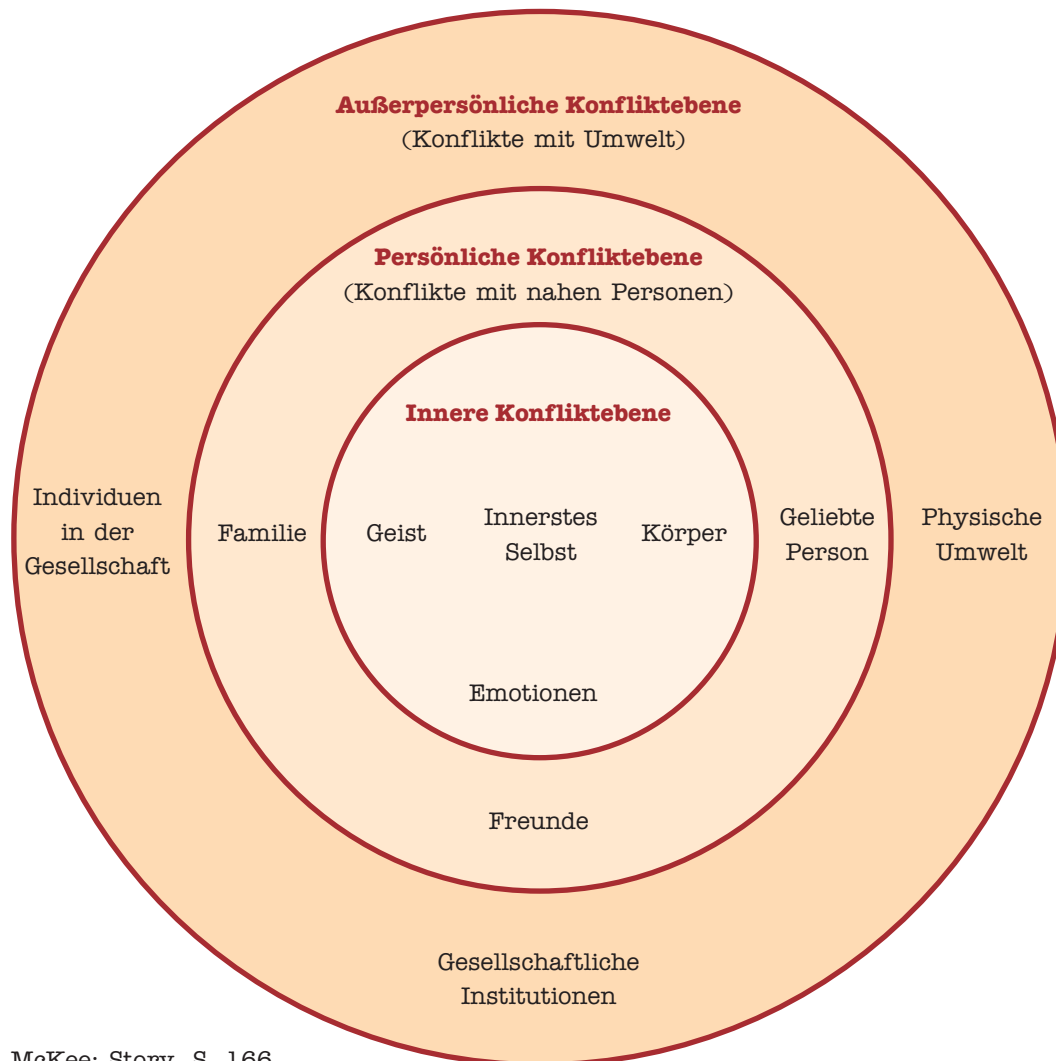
Außerpersönliche Konfliktebene
(Konflikte mit Umwelt)

Persönliche Konfliktebene
(Konflikte mit nahen Personen)

Innere Konfliktebene

Individuen in der Gesellschaft

Familie

Geist

Innerstes Selbst

Körper

Geliebte Person

Physische Umwelt

Emotionen

Freunde

Gesellschaftliche Institutionen

McKee: Story, S. 166